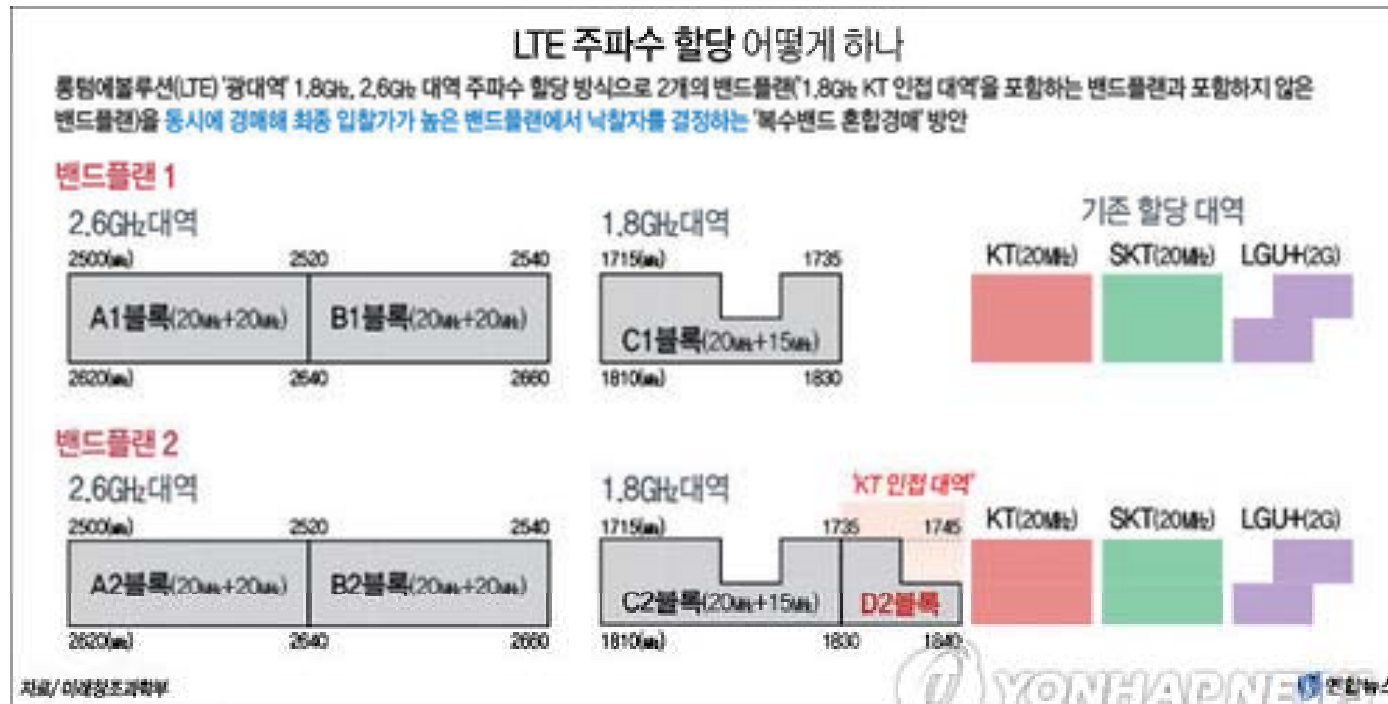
LTE 주파수 할당 어떻게 하나

롱텀에볼루션(LTE) '광대역' 1.8㎓, 2.6㎓ 대역 주파수 할당 방식으로 2개의 밴드플랜('1.8㎓ KT 인접 대역'을 포함하는 밴드플랜과 포함하지 않은 밴드플랜)을 동시에 경매해 최종 입찰가가 높은 밴드플랜에서 낙찰자를 결정하는 '복수밴드 혼합경매' 방안

밴드플랜 1

2.6GHz대역

2500(㎒) 2520 2540

A1블록(20㎒+20㎒) B1블록(20㎒+20㎒)

2620(㎒) 2640 2660

1.8GHz대역

1715(㎒) 1735

C1블록(20㎒+15㎒)

1810(㎒) 1830

기존 할당 대역

KT(20㎒) SKT(20㎒) LGU+(2G)

밴드플랜 2

2.6GHz대역

2500(㎒) 2520 2540

A2블록(20㎒+20㎒) B2블록(20㎒+20㎒)

2620(㎒) 2640 2660

1.8GHz대역

'KT 인접 대역'

1715(㎒) 1735 1745

C2블록(20㎒+15㎒) D2블록

1810(㎒) 1830 1840

KT(20㎒) SKT(20㎒) LGU+(2G)

자료/ 미래창조과학부

YONHAPNEWS

연합뉴스